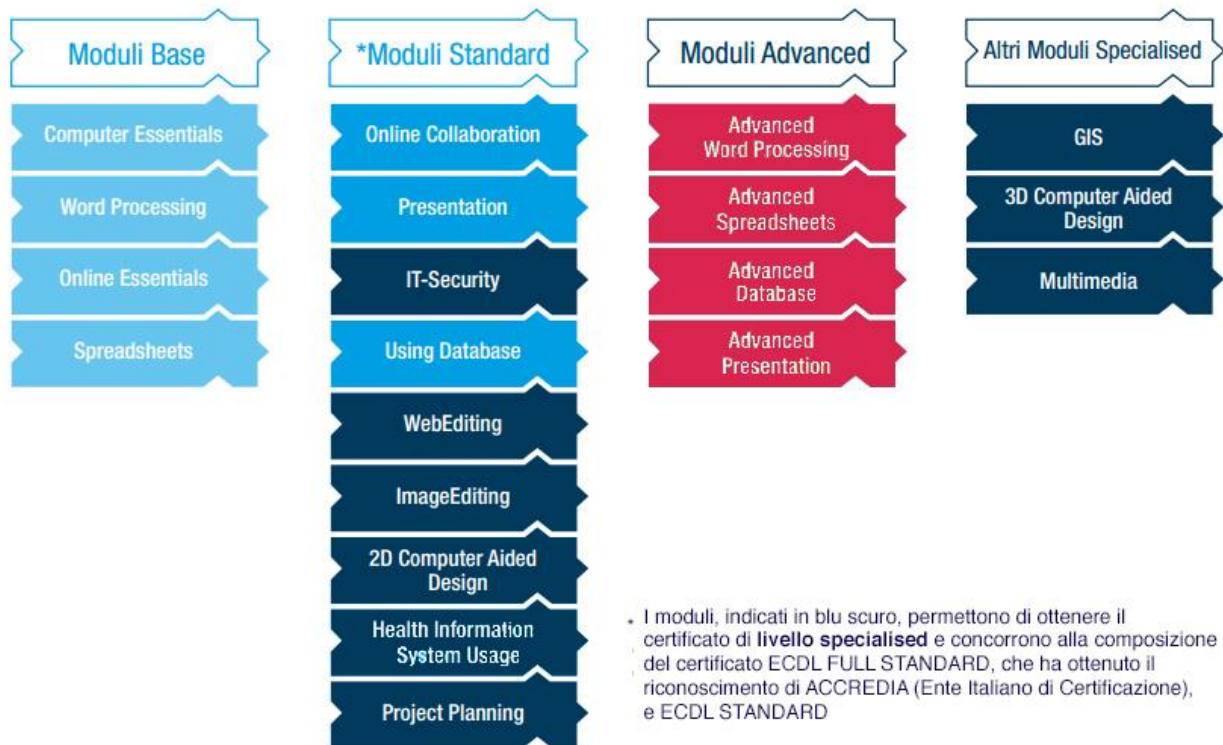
Moduli Base

Computer Essentials

Word Processing

Online Essentials

Spreadsheets

*Moduli Standard

Online Collaboration

Presentation

IT-Security

Using Database

WebEditing

ImageEditing

2D Computer Aided Design

Health Information System Usage

Project Planning

Moduli Advanced

Advanced Word Processing

Advanced Spreadsheets

Advanced Database

Advanced Presentation

Altri Moduli Specialised

GIS

3D Computer Aided Design

Multimedia

* I moduli, indicati in blu scuro, permettono di ottenere il certificato di **livello specialised** e concorrono alla composizione del certificato ECDL FULL STANDARD, che ha ottenuto il riconoscimento di ACCREDIA (Ente Italiano di Certificazione), e ECDL STANDARD